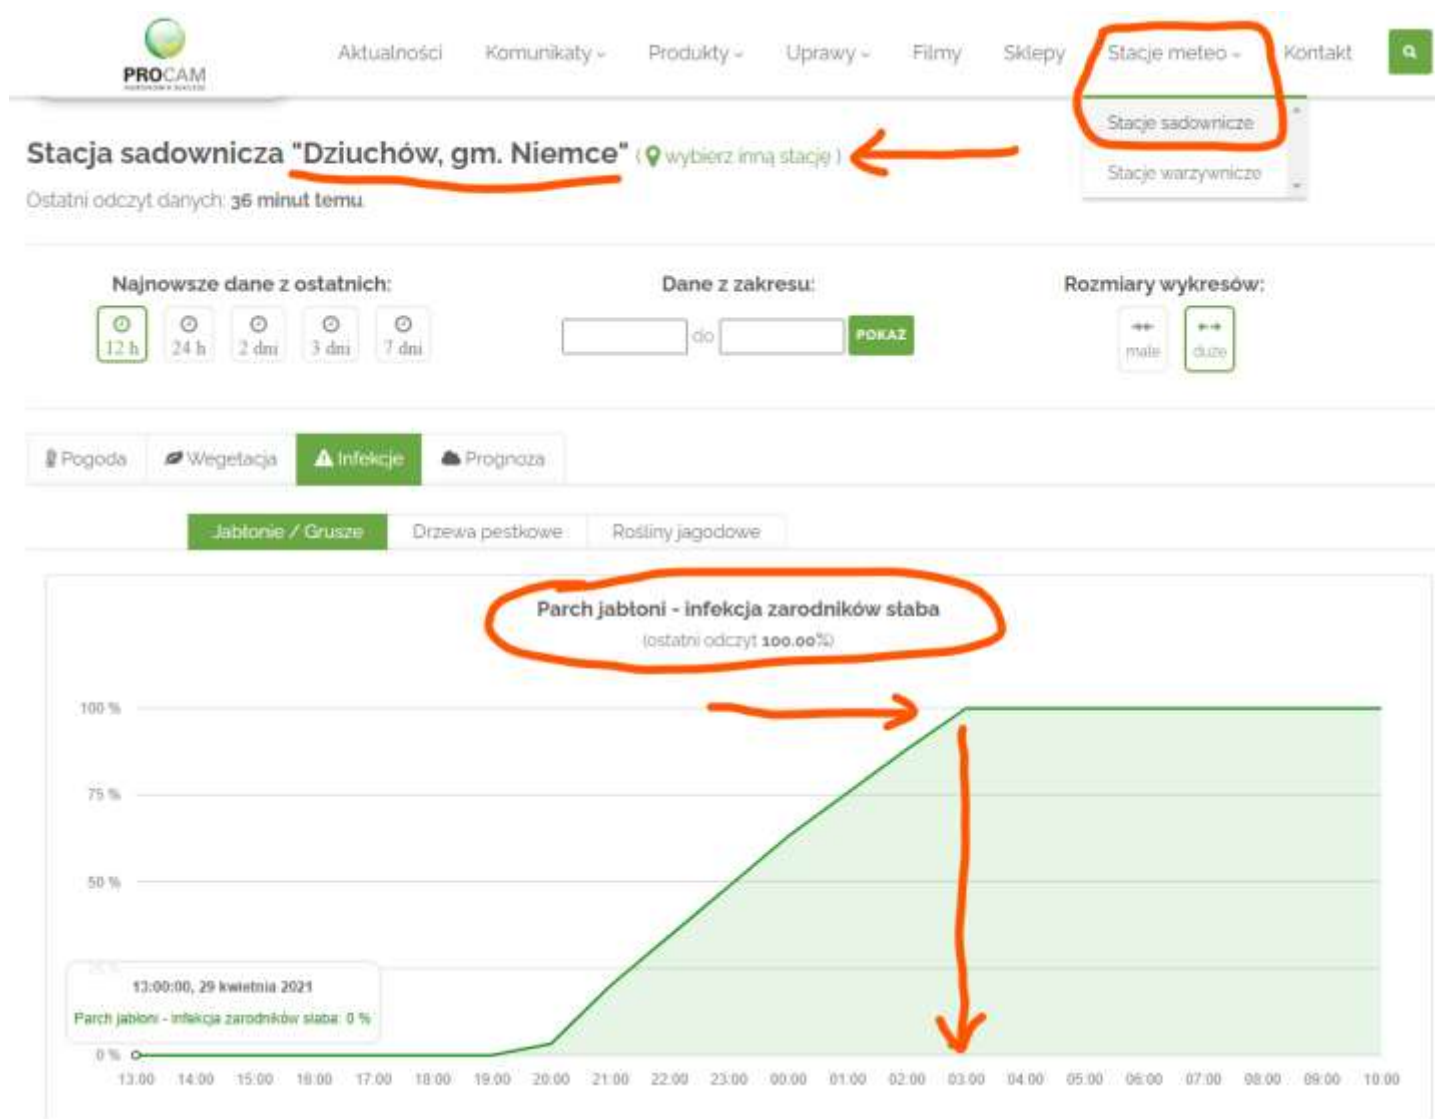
PROCAM

Aktualności Komunikaty Produkty Uprawy Filmy Sklepy Stacje meteo Kontakt

Stacje sadownicze
Stacje warzywnicze

Stacja sadownicza "Dziuchów, gm. Niemce" ( wybierz inną stację )

Ostatni odczyt danych: 36 minut temu

Najnowsze dane z ostatnich:
12 h 24 h 2 dni 3 dni 7 dni

Dane z zakresu:
do POKAŻ

Rozmiary wykresów:
małe duże

Pogoda Wegetacja Infekcje Prognoza

Jabłonie / Grusze Drzewa pestkowe Rośliny jagodowe

Parch jabłoni - infekcja zarodników słaba
(ostatni odczyt 100.00%)

100 %
75 %
50 %
25 %
0 %

13:00:00, 29 kwietnia 2021
Parch jabłoni - infekcja zarodników słaba: 0 %

13:00 14:00 15:00 16:00 17:00 18:00 19:00 20:00 21:00 22:00 23:00 00:00 01:00 02:00 03:00 04:00 05:00 06:00 07:00 08:00 09:00 10:00